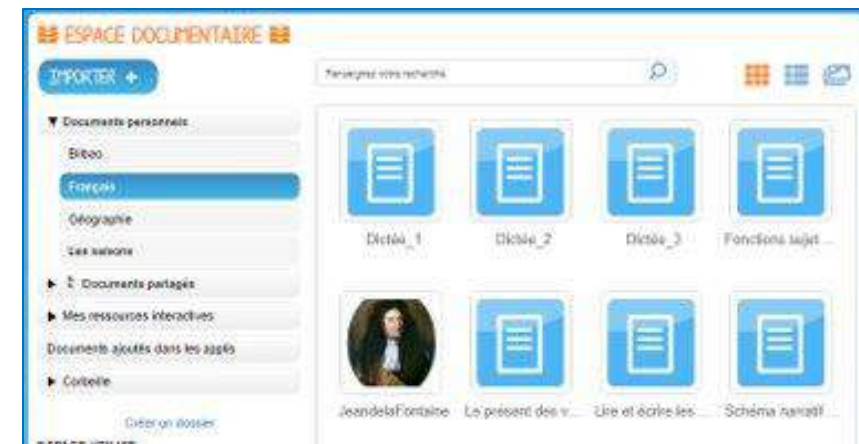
ESPACE DOCUMENTAIRE

IMPORTER +

Renseignez votre recherche

▼ Documents personnels

Bilbao

Français

Géographie

Les saisons

► Documents partagés

► Mes ressources interactives

Documents ajoutés dans les applis

► Corbeille

Créer un dossier

Dictée_1

Dictée_2

Dictée_3

Fonctions sujet ...

JeandelaFontaine

Le présent des v...

Lire et écrire les ...

Schéma narratif ...